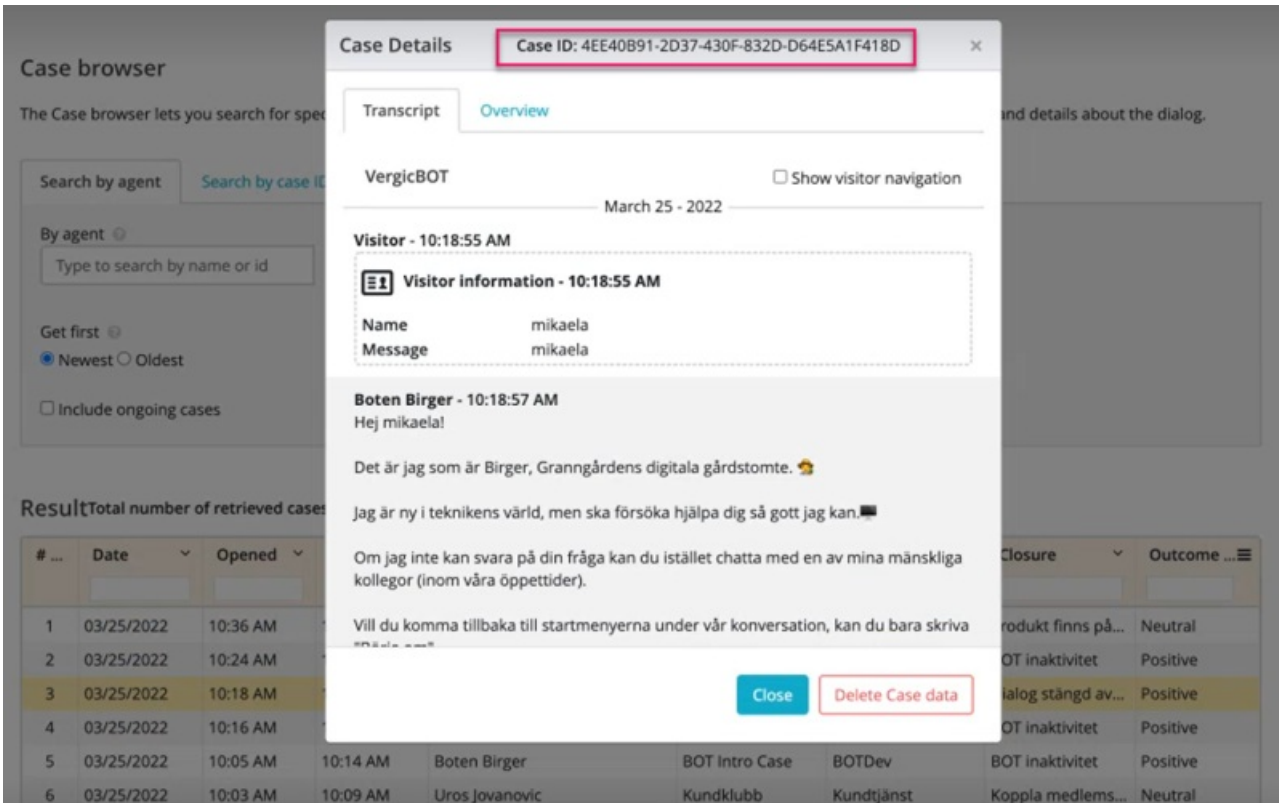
Case browser

The Case browser lets you search for spec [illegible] and details about the dialog.

Search by agent | Search by case ID

By agent

Type to search by name or id

Get first

Newest Oldest

Include ongoing cases

Result Total number of retrieved cases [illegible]

| # ... | Date | Opened | | | | | Closure | Outcome ... |
|---|---|---|---|---|---|---|---|---|
| 1 | 03/25/2022 | 10:36 AM | | | | | rodukt finns på... | Neutral |
| 2 | 03/25/2022 | 10:24 AM | | | | | OT inaktivitet | Positive |
| 3 | 03/25/2022 | 10:18 AM | | | | | ialog stängd av... | Positive |
| 4 | 03/25/2022 | 10:16 AM | | | | | OT inaktivitet | Positive |
| 5 | 03/25/2022 | 10:05 AM | 10:14 AM | Boten Birger | BOT Intro Case | BOTDev | BOT inaktivitet | Positive |
| 6 | 03/25/2022 | 10:03 AM | 10:09 AM | Uros Jovanovic | Kundklubb | Kundtjänst | Koppla medlems... | Neutral |

Case Details Case ID: 4EE40B91-2D37-430F-832D-D64E5A1F418D ×

Transcript Overview

VergicBOT

Show visitor navigation

March 25 - 2022

Visitor - 10:18:55 AM

Visitor information - 10:18:55 AM

Name mikaela
Message mikaela

Boten Birger - 10:18:57 AM
Hej mikaela!

Det är jag som är Birger, Granngårdens digitala gårdstomte.

Jag är ny i teknikens värld, men ska försöka hjälpa dig så gott jag kan.

Om jag inte kan svara på din fråga kan du istället chatta med en av mina mänskliga kollegor (inom våra öppettider).

Vill du komma tillbaka till startmenyerna under vår konversation, kan du bara skriva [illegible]

Close Delete Case data